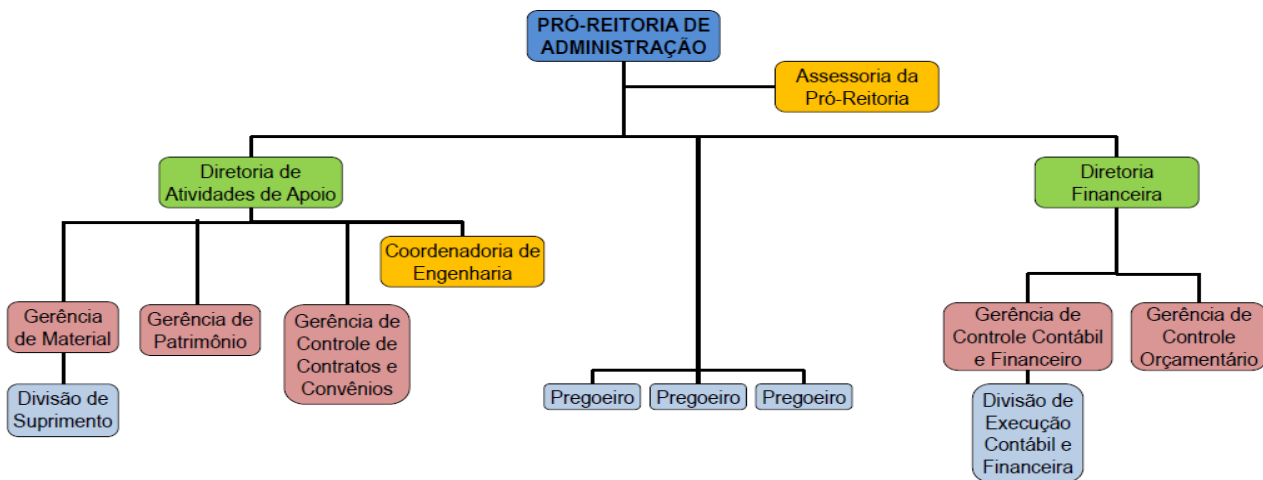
PRÓ-REITORIA DE ADMINISTRAÇÃO

Assessoria da Pró-Reitoria

Diretoria de Atividades de Apoio

Diretoria Financeira

Coordenadoria de Engenharia

Gerência de Material

Gerência de Patrimônio

Gerência de Controle de Contratos e Convênios

Divisão de Suprimento

Pregoeiro

Pregoeiro

Pregoeiro

Gerência de Controle Contábil e Financeiro

Gerência de Controle Orçamentário

Divisão de Execução Contábil e Financeira